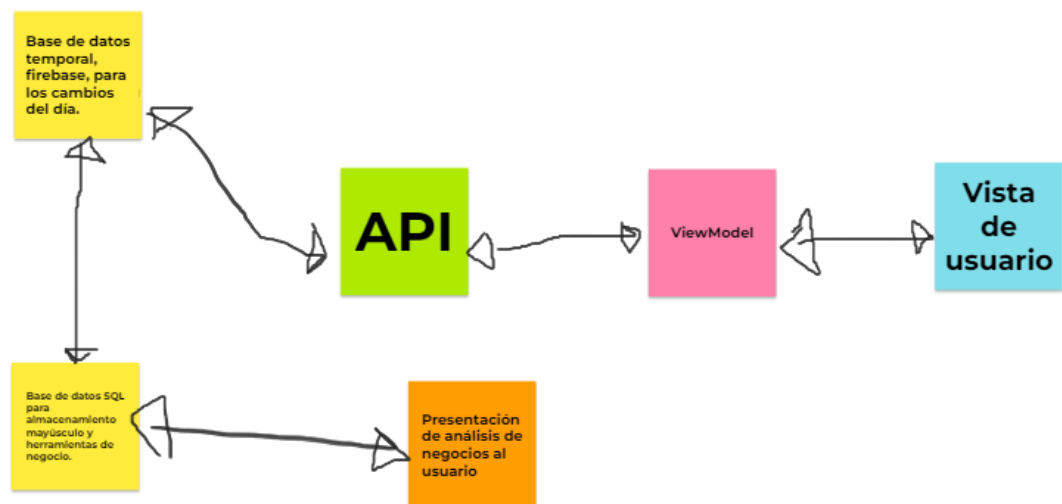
Base de datos temporal, firebase, para los cambios del día.

API

ViewModel

Vista de usuario

Base de datos SQL para almacenamiento mayúsculo y herramientas de negocio.

Presentación de análisis de negocios al usuario